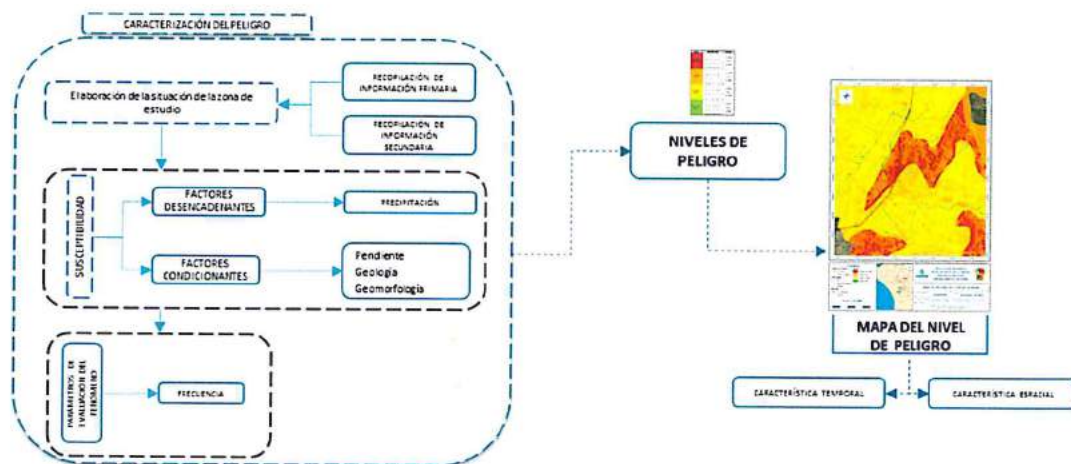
CARACTERIZACIÓN DEL PELIGRO

Elaboración de la situación de la zona de estudio

RECOPILACIÓN DE INFORMACIÓN PRIMARIA

RECOPILACIÓN DE INFORMACIÓN SECUNDARIA

SUSCEPTIBILIDAD

FACTORES DESENCADENANTES

PRECIPITACIÓN

FACTORES CONDICIONANTES

Pendiente
Geología
Geomorfología

PARÁMETROS DE EVALUACIÓN DEL FENÓMENO

FRECUENCIA

NIVELES DE PELIGRO

MAPA DEL NIVEL DE PELIGRO

CARACTERÍSTICA TEMPORAL

CARACTERÍSTICA ESPACIAL